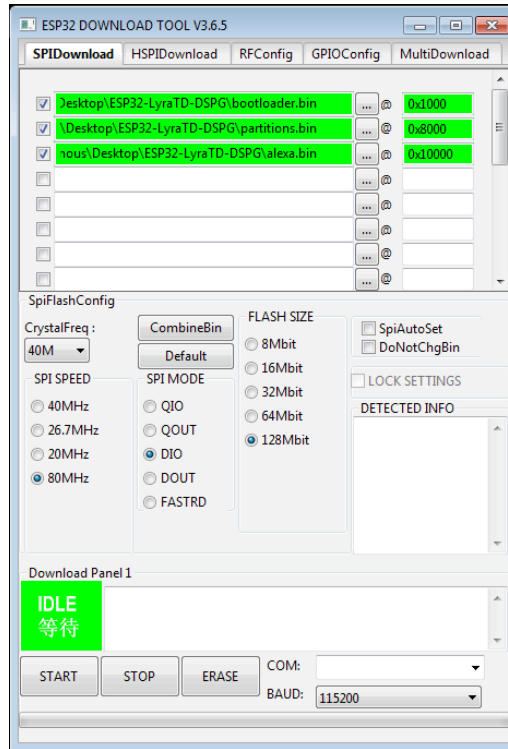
ESP32 DOWNLOAD TOOL V3.6.5

SPIDownload | HSPIDownload | RFConfig | GPIOConfig | MultiDownload

Desktop\ESP32-LyraTD-DSPG\bootloader.bin ... @ 0x1000
\Desktop\ESP32-LyraTD-DSPG\partitions.bin ... @ 0x8000
nous\Desktop\ESP32-LyraTD-DSPG\alexa.bin ... @ 0x10000
... @
... @
... @
... @
... @

SpiFlashConfig
CrystalFreq :
40M
CombineBin
Default
FLASH SIZE
8Mbit
16Mbit
32Mbit
64Mbit
128Mbit
SpiAutoSet
DoNotChgBin
LOCK SETTINGS
DETECTED INFO
SPI SPEED
40MHz
26.7MHz
20MHz
80MHz
SPI MODE
QIO
QOUT
DIO
DOUT
FASTRD

Download Panel 1
IDLE
等待

START | STOP | ERASE
COM:
BAUD: 115200